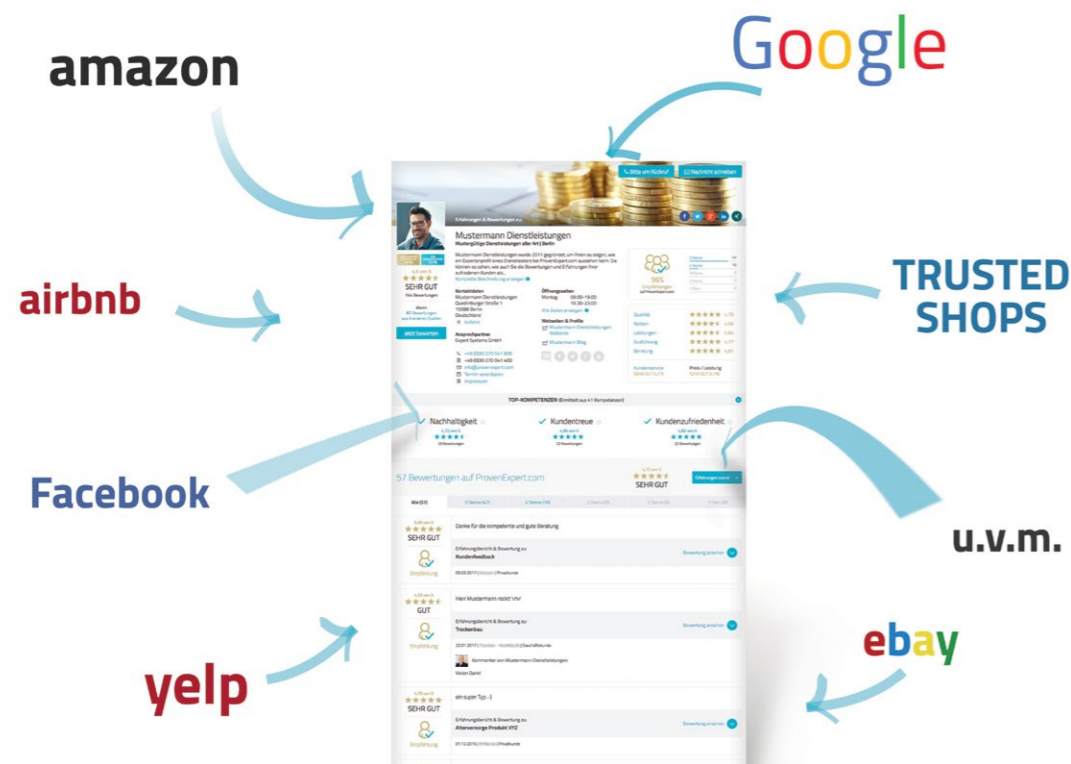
amazon

Google

airbnb

TRUSTED SHOPS

Facebook

u.v.m.

yelp

ebay

Bitte um Rückruf
Nachricht schreiben

Erfahrungen & Bewertungen zu

Mustermann Dienstleistungen
Mustergültige Dienstleistungen aller Art | Berlin

SEHR GUT

Jetzt bewerten

Kontaktdaten
Mustermann Dienstleistungen
Quedlinburger Straße 1
10589 Berlin
Deutschland

Öffnungszeiten
Montag 09:00-19:00

Ansprechpartner
Expert Systems GmbH

Webseiten & Profile
Mustermann Dienstleistungen Webseite
Mustermann Blog

96%
Empfehlungen

Qualität
Kosten
Leistungen
Ausführung
Beratung

TOP-KOMPETENZEN

Nachhaltigkeit
Kundentreue
Kundenzufriedenheit

57 Bewertungen auf ProvenExpert.com

SEHR GUT

Alle (57)

SEHR GUT
Empfehlung
Danke für die kompetente und gute Beratung
Erfahrungsbericht & Bewertung zu
Kundenfeedback
Bewertung ansehen

GUT
Empfehlung
Herr Mustermann rockt \m/
Erfahrungsbericht & Bewertung zu
Trockenbau
Bewertung ansehen
Kommentar von Mustermann Dienstleistungen:
Vielen Dank!

SEHR GUT
Empfehlung
ein super Typ :-)
Erfahrungsbericht & Bewertung zu
Altersvorsorge Produkt XYZ
Bewertung ansehen